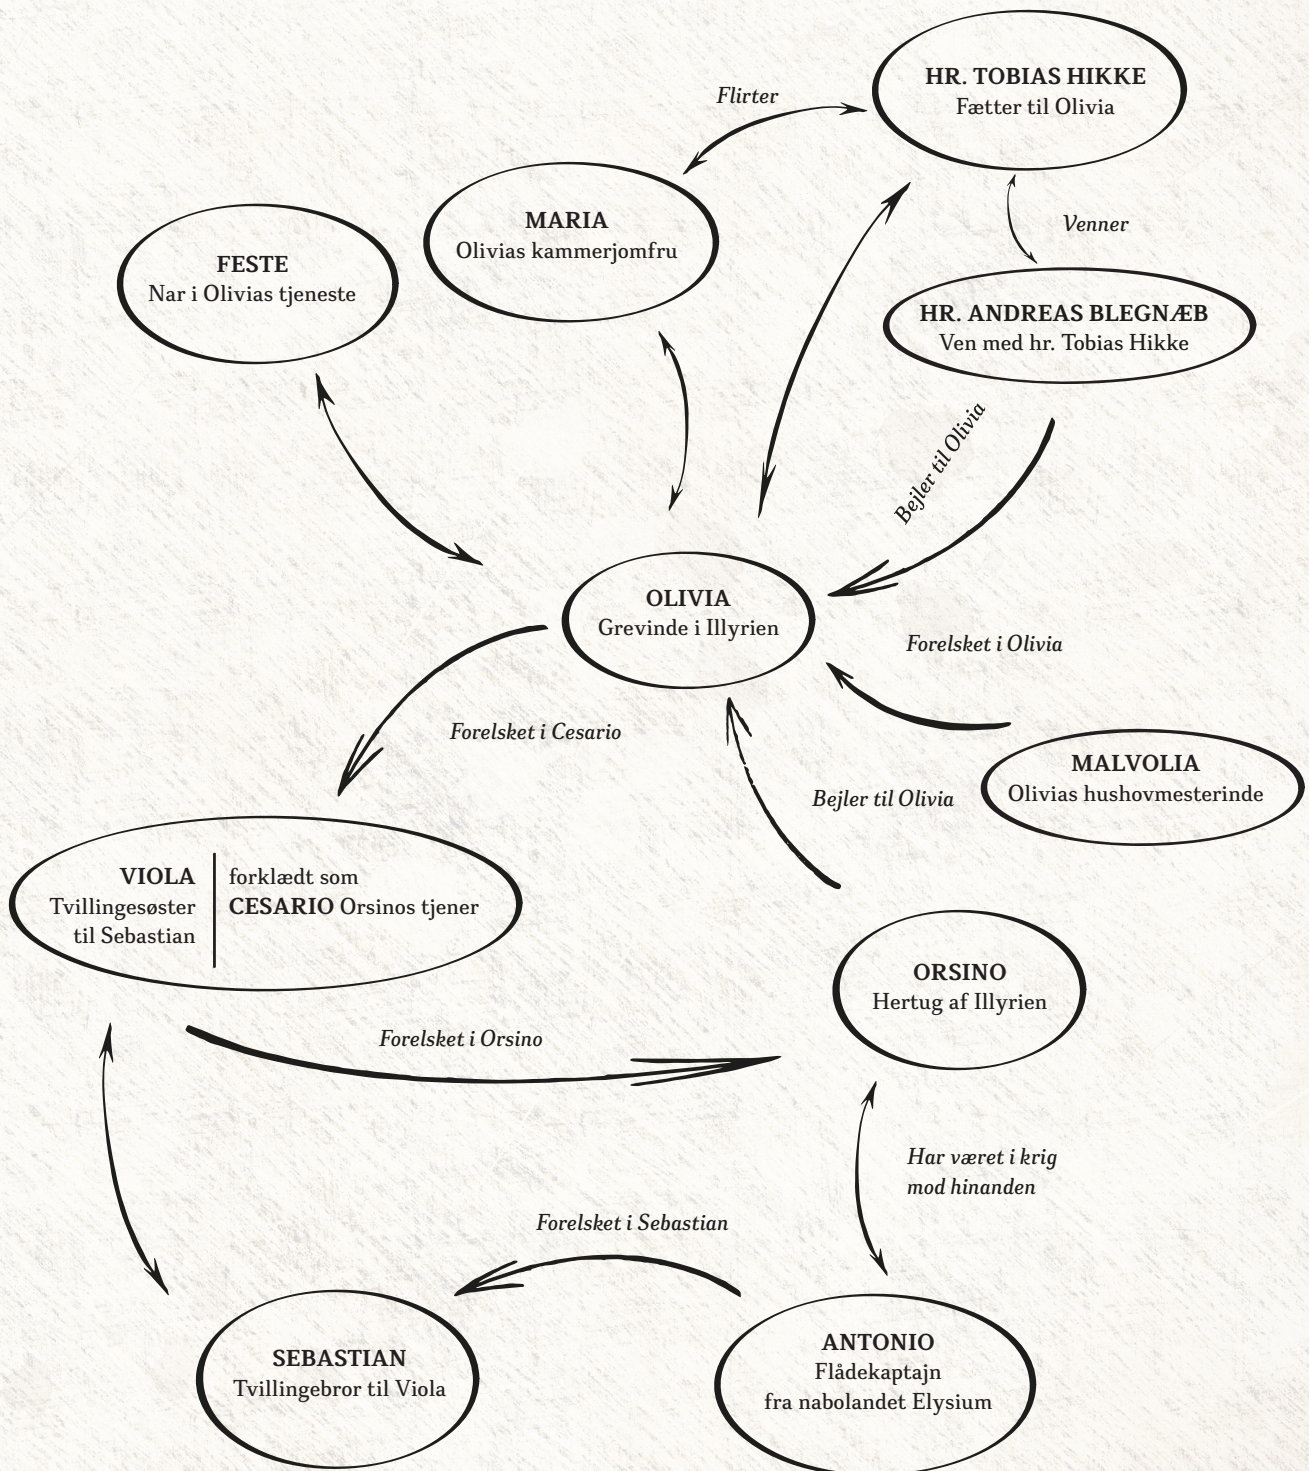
HR. TOBIAS HIKKE
Fætter til Olivia

Flirter

MARIA
Olivias kammerjomfru

FESTE
Nar i Olivias tjeneste

Venner

HR. ANDREAS BLEGNÆB
Ven med hr. Tobias Hikke

Bejler til Olivia

OLIVIA
Grevinde i Illyrien

Forelsket i Olivia

Forelsket i Cesario

MALVOLIA
Olivias hushovmesterinde

Bejler til Olivia

VIOLA
Tvillingesøster til Sebastian

forklædt som
CESARIO Orsinos tjener

ORSINO
Hertug af Illyrien

Forelsket i Orsino

Har været i krig mod hinanden

Forelsket i Sebastian

SEBASTIAN
Tvillingebror til Viola

ANTONIO
Flådekaptajn
fra nabolandet Elysium